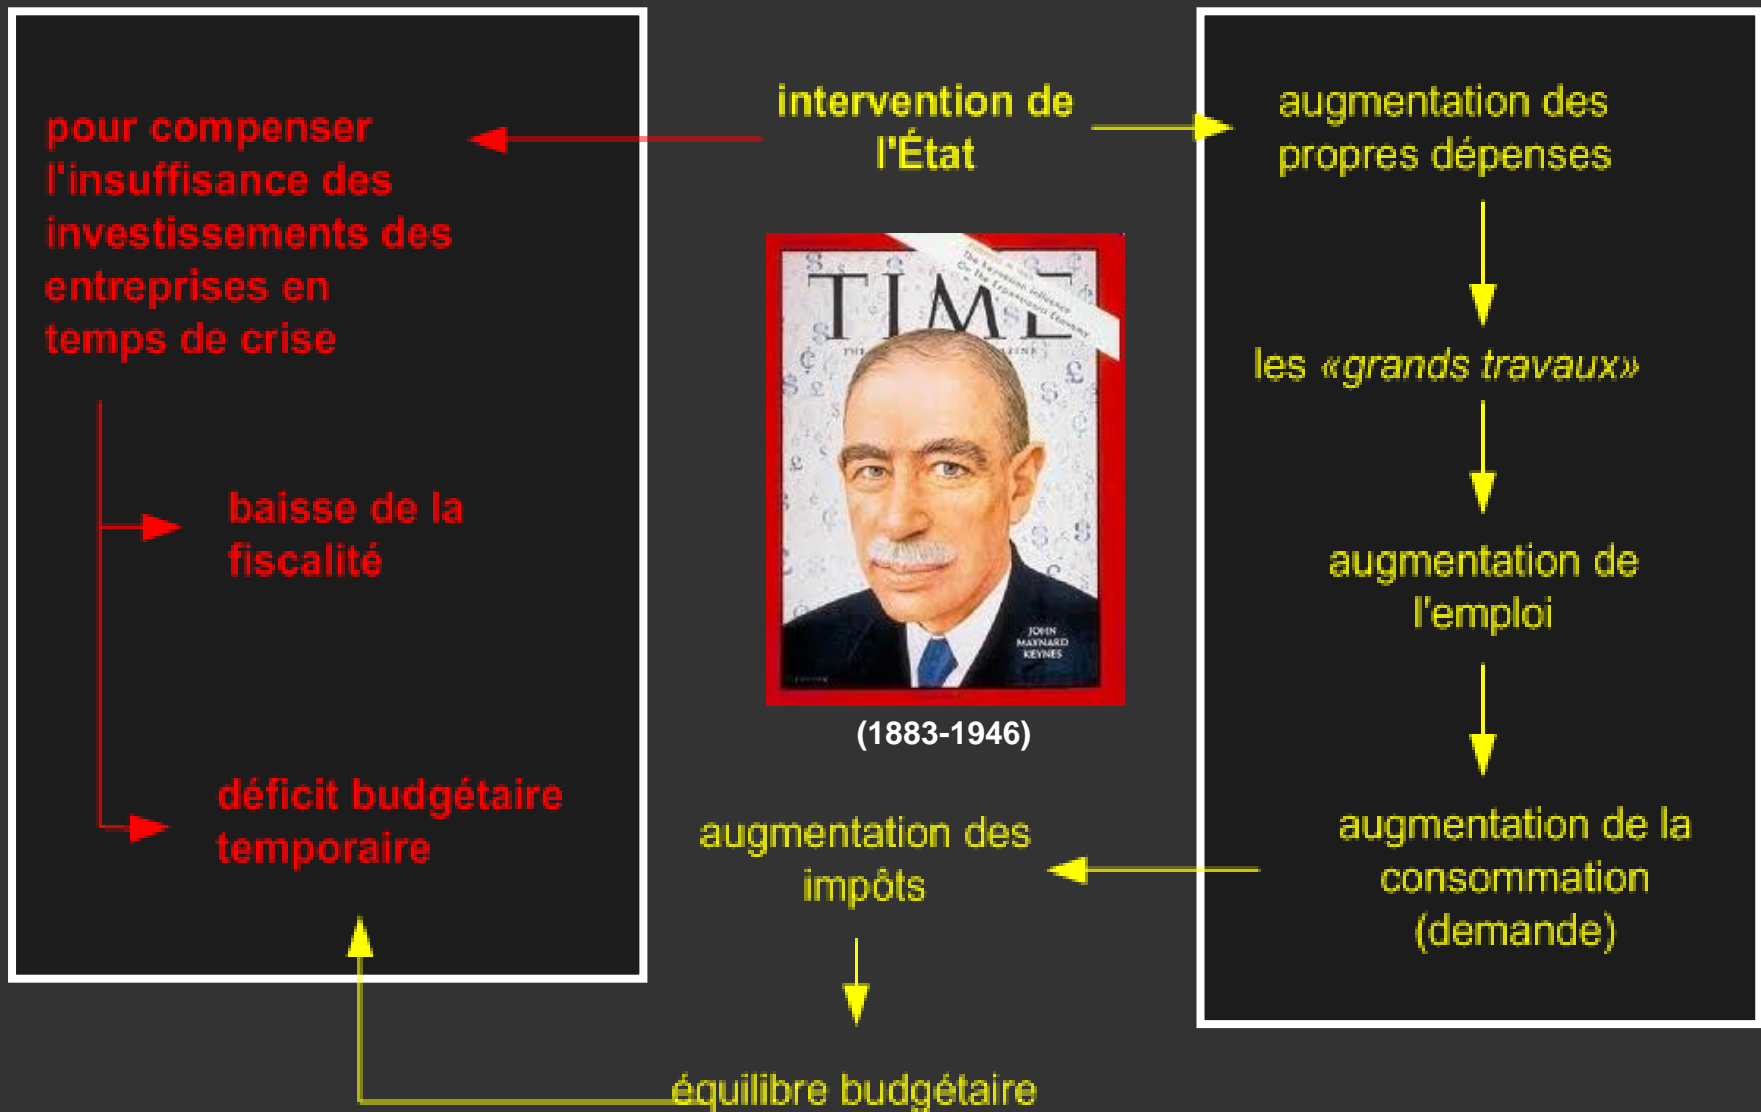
intervention de l'État

pour compenser l'insuffisance des investissements des entreprises en temps de crise

baisse de la fiscalité

déficit budgétaire temporaire

TIME

JOHN MAYNARD KEYNES

(1883-1946)

augmentation des propres dépenses

les «grands travaux»

augmentation de l'emploi

augmentation de la consommation (demande)

augmentation des impôts

équilibre budgétaire